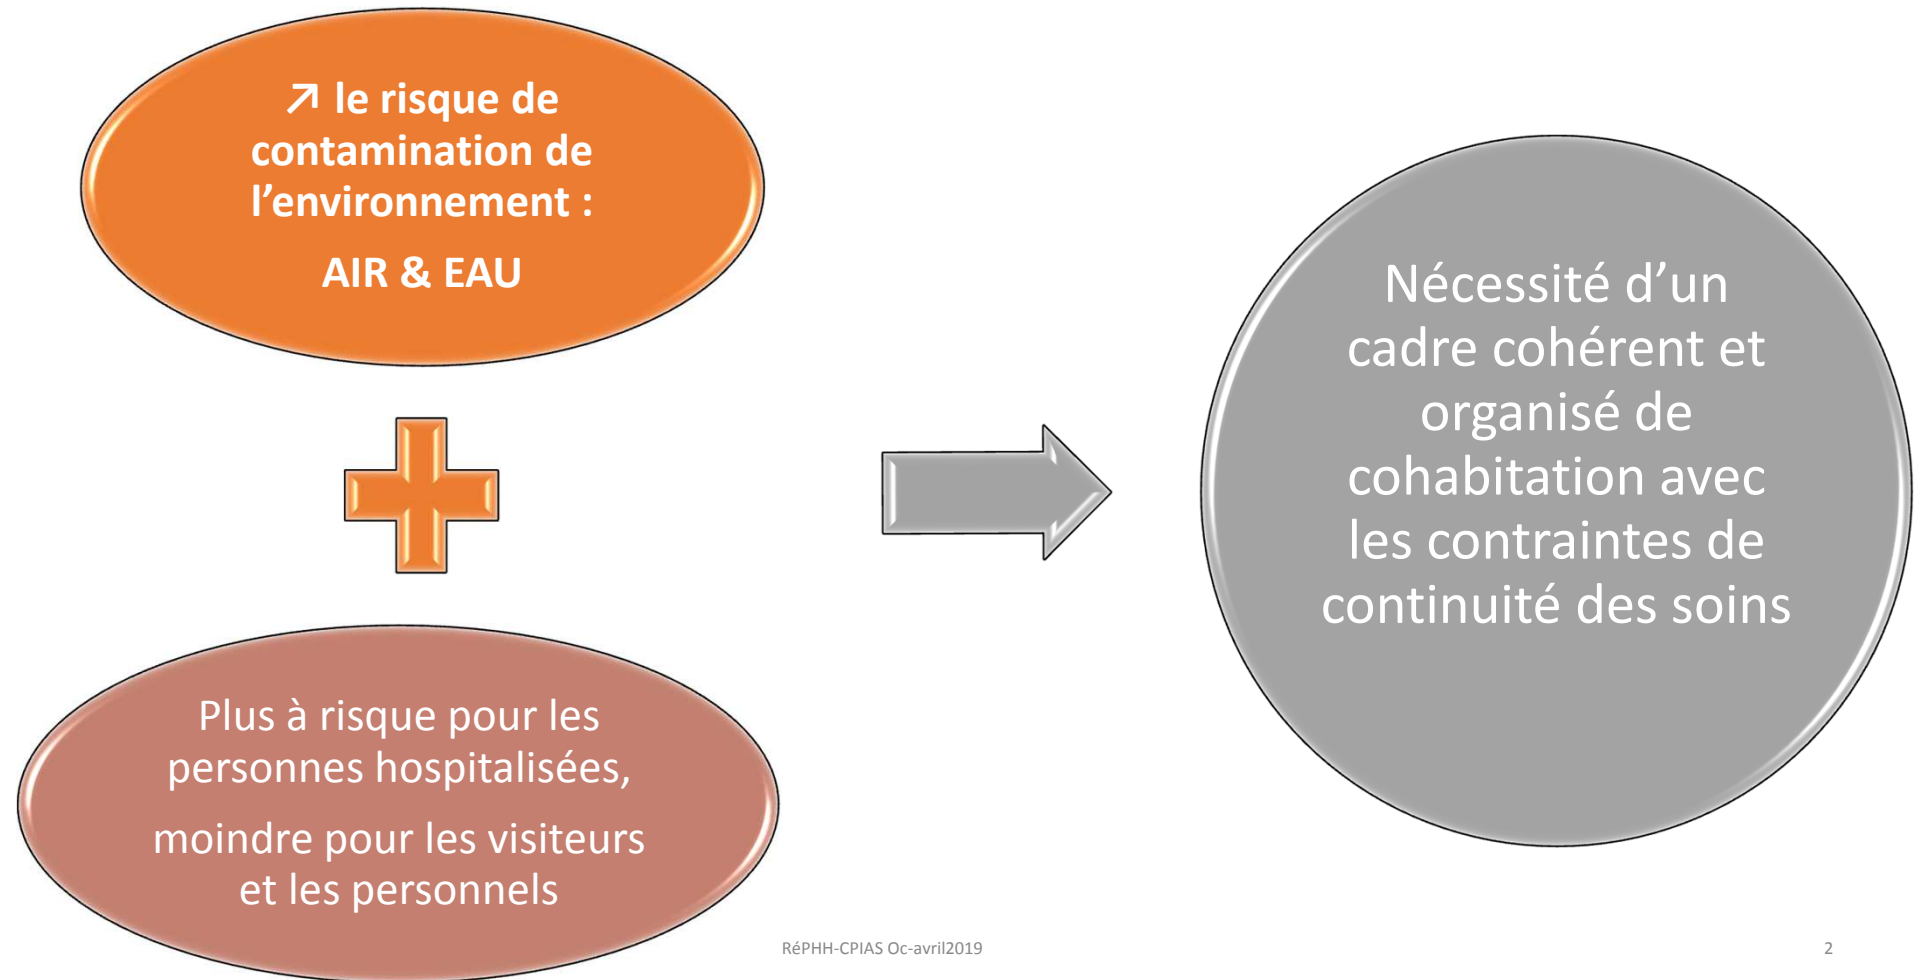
↗ le risque de contamination de l’environnement :

AIR & EAU

Plus à risque pour les personnes hospitalisées,

moindre pour les visiteurs et les personnels

Nécessité d’un cadre cohérent et organisé de cohabitation avec les contraintes de continuité des soins

RéPHH-CPIAS Oc-avril2019

2